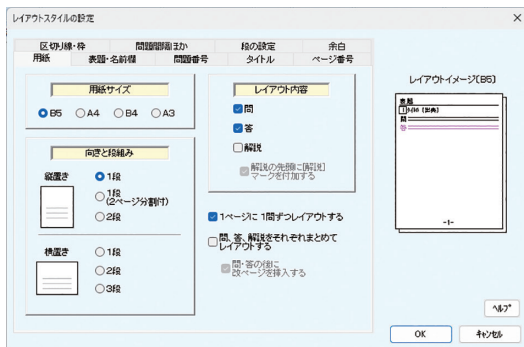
レイアウトスタイルの設定

×

区切り線・枠
問題間隔ほか
段の設定
余白
用紙
表題・名前欄
問題番号
タイトル
ページ番号

用紙サイズ

B5
A4
B4
A3

向きと段組み

縦置き
1段
1段 (2ページ分割付)
2段

横置き
1段
2段
3段

レイアウト内容

問
答
解説
解説の先頭に[解説]マークを付加する

1ページに 1問ずつレイアウトする

問、答、解説をそれぞれまとめてレイアウトする

問・答の後に改ページを挿入する

レイアウトイメージ(B5)

表題
[1]小(1) [出典]
問
-1-

ヘルプ

OK
キャンセル